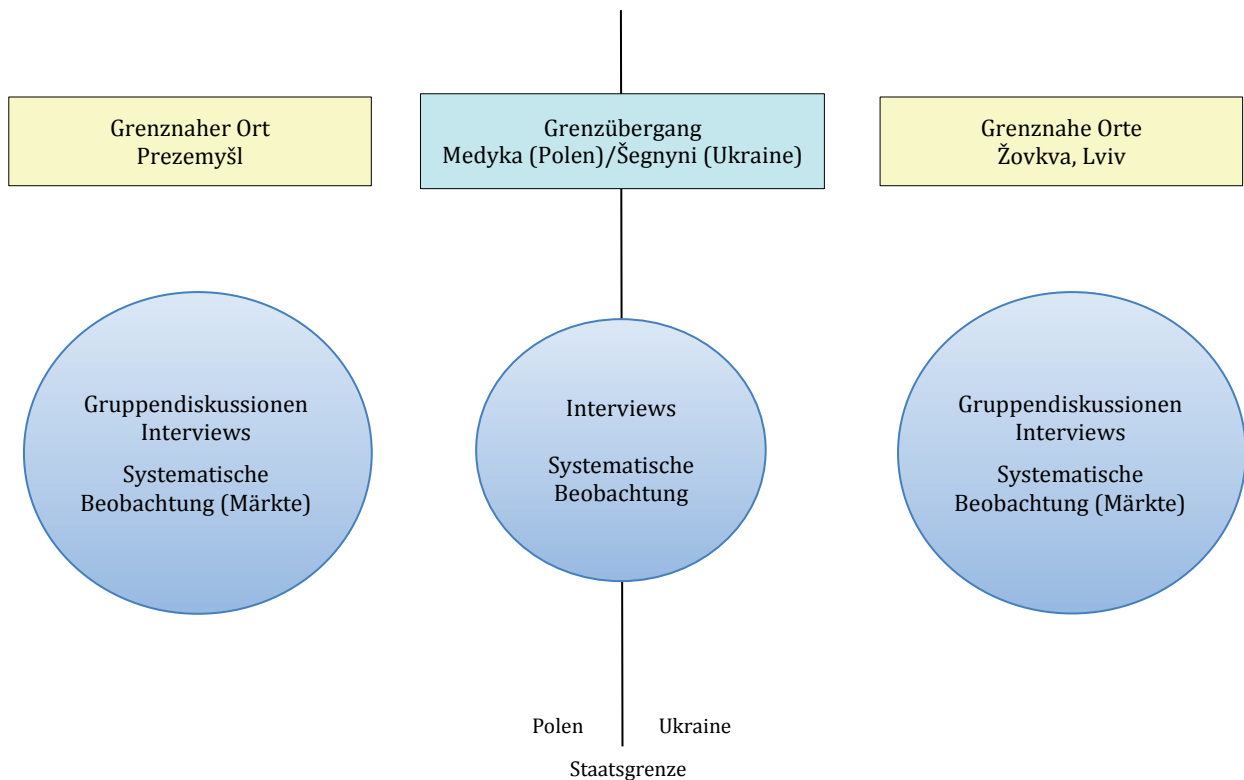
Grenznaher Ort
Prezemyšl

Grenzübergang
Medyka (Polen)/Šegnyni (Ukraine)

Grenznahe Orte
Žovkva, Lviv

Gruppendiskussionen
Interviews
Systematische
Beobachtung (Märkte)

Interviews
Systematische
Beobachtung

Gruppendiskussionen
Interviews
Systematische
Beobachtung (Märkte)

Polen
Ukraine
Staatsgrenze